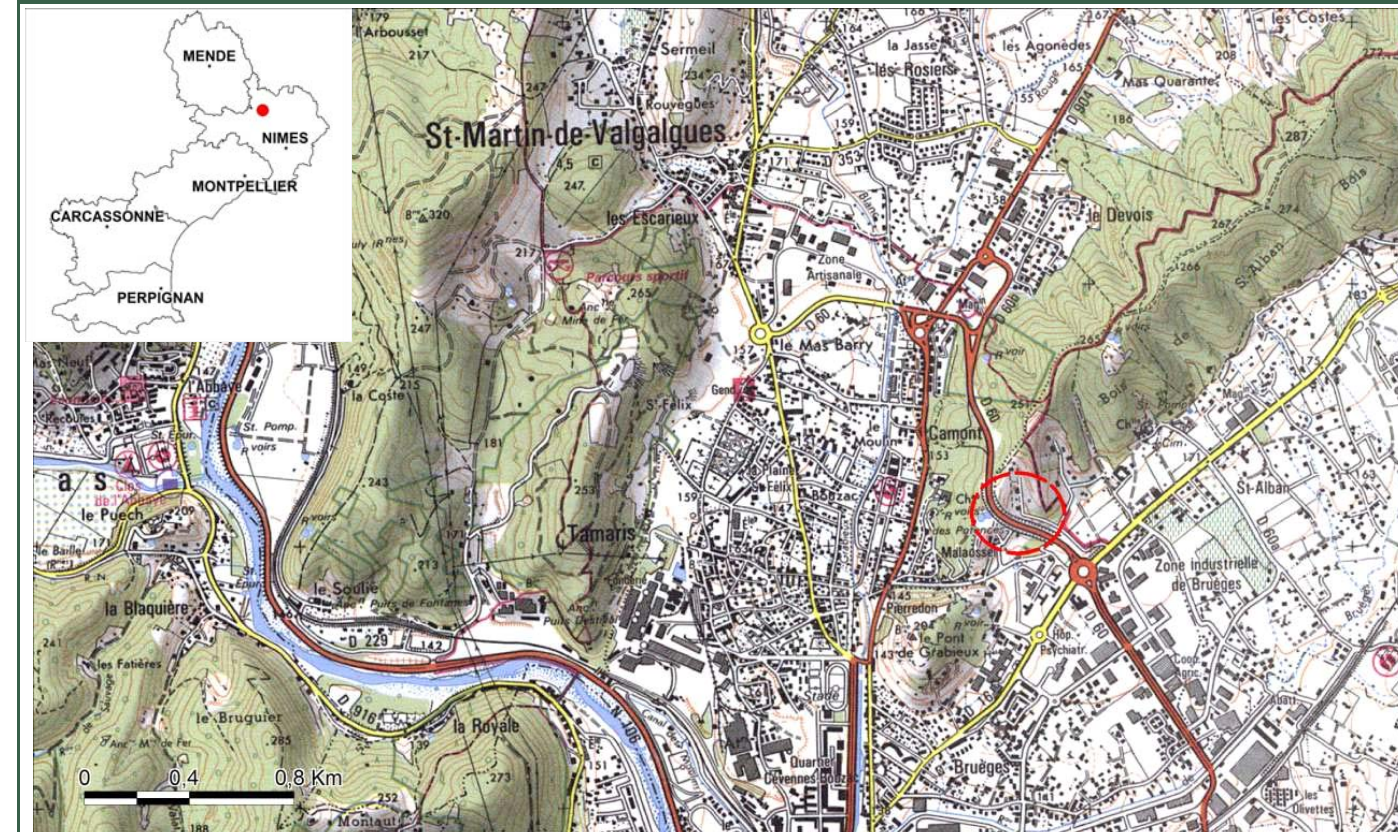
MENDE
NIMES
MONTPELLIER
CARCASSONNE
PERPIGNAN

St-Martin-de-Valgalgues
Sermeil
Rouvegues
l'Arboussel
les Escarieux
Parcours sportif
la Jasse
les Rosiers
les Agonedes
Mas Quarante
les Costes
le Devois
Zone Artisanale
le Mas Barry
Gend.
St-Félix
Tamaris
la Coste
l'Abbaye
St. Pomp.
le Puech
la Blaquière
le Soulié
les Fatières
le Bruguier
la Royale
Montaut
Camont
le Moulin
Bouzac
Maladosse
Pierredon
le Pont de Grabieux
Stade
Quartier Cévennes-Bouzac
Bruèges
St-Alban
Zone industrielle de Bruèges
Hôp. Psychiatr.
Bois de St-Alban
les Olivettes
D 60
D 904
D 229
D 916
N 106
0
0,4
0,8 Km